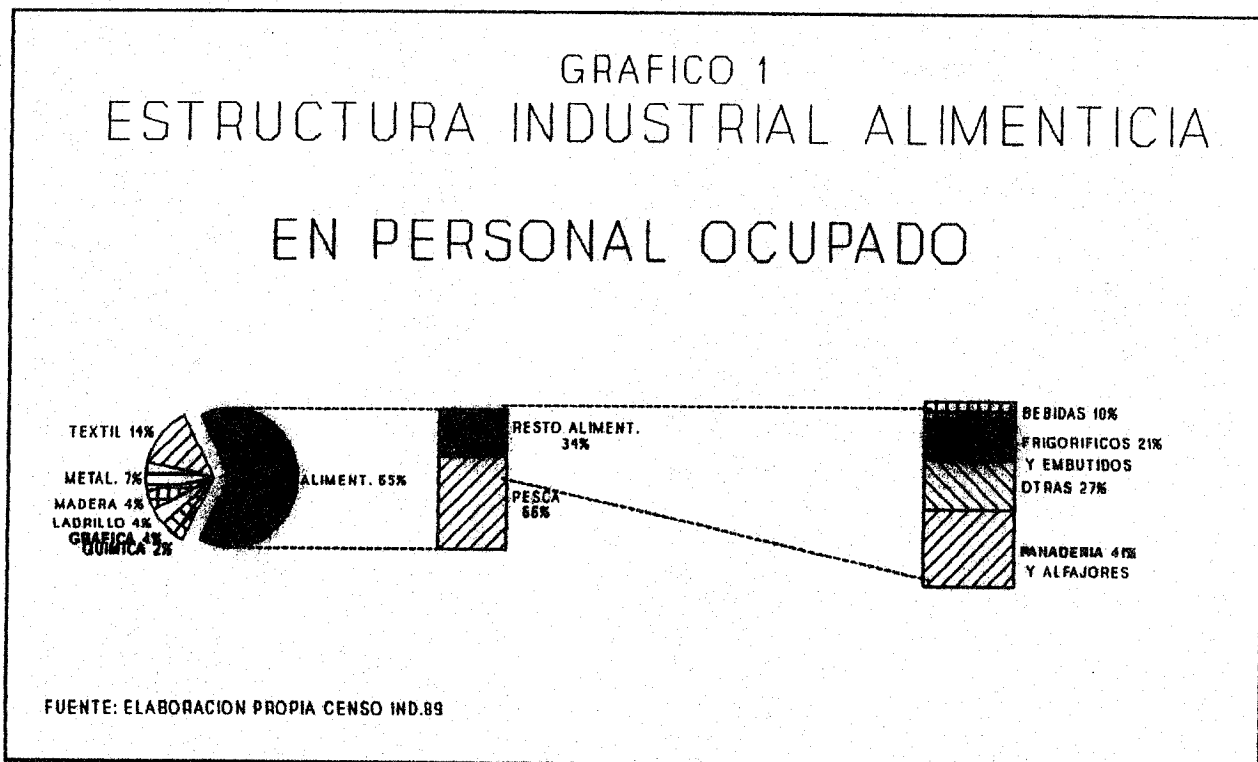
GRAFICO 1
ESTRUCTURA INDUSTRIAL ALIMENTICIA

EN PERSONAL OCUPADO

TEXTIL 14%
METAL. 7%
MADERA 4%
LADRILLO 4%
GRAFICA 4%
QUIMICA 2%
ALIMENT. 65%

RESTO ALIMENT. 34%
PESCA 66%

BEBIDAS 10%
FRIGORIFICOS 21%
Y EMBUTIDOS
OTRAS 27%
PANADERIA 41%
Y ALFAJORES

FUENTE: ELABORACION PROPIA CENSO IND.89